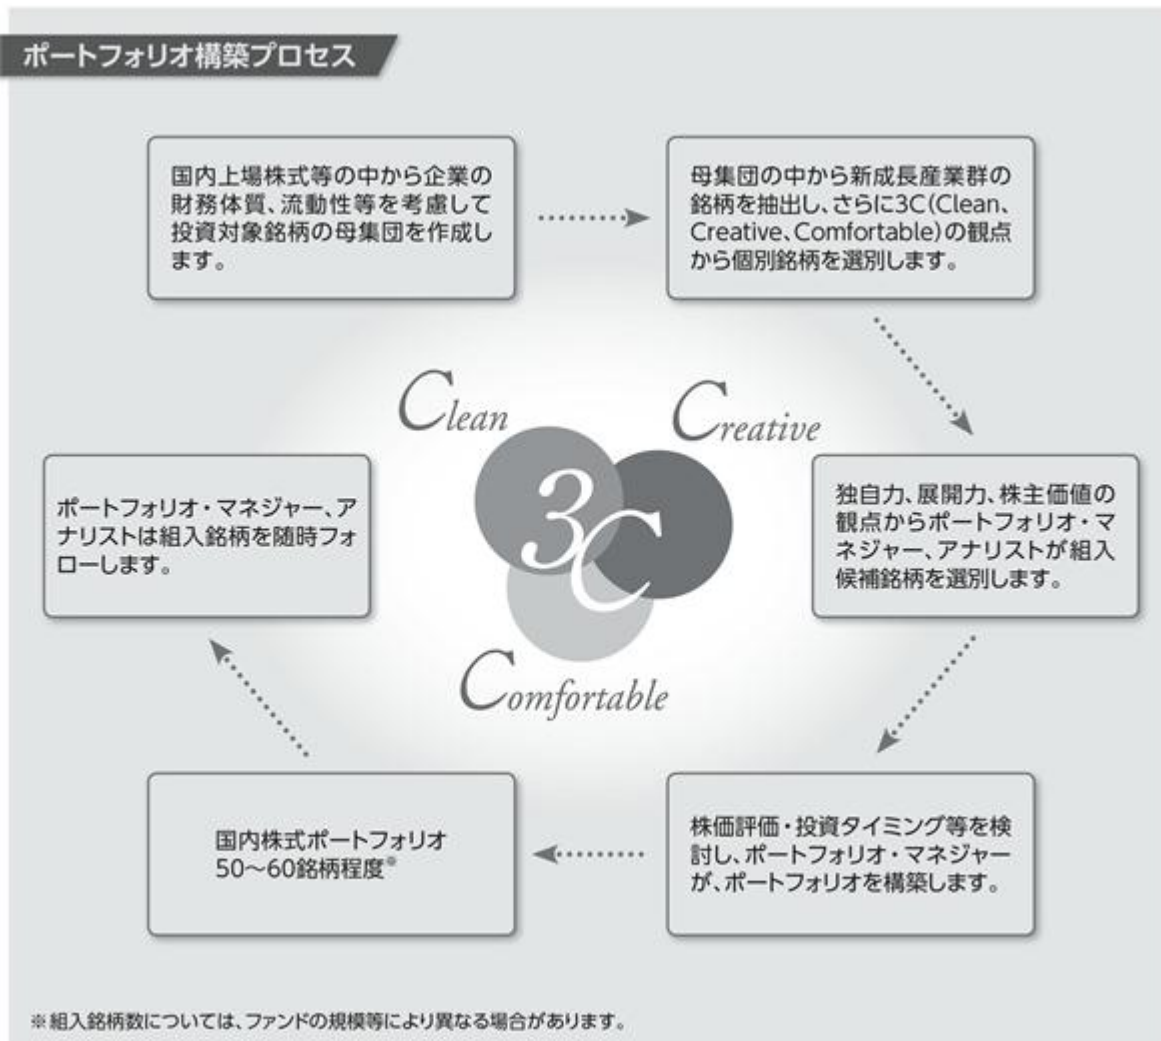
ポートフォリオ構築プロセス

国内上場株式等の中から企業の財務体質、流動性等を考慮して投資対象銘柄の母集団を作成します。

母集団の中から新成長産業群の銘柄を抽出し、さらに3C(Clean、Creative、Comfortable)の観点から個別銘柄を選別します。

Clean

Creative

3C

Comfortable

独自力、展開力、株主価値の観点からポートフォリオ・マネジャー、アナリストが組入候補銘柄を選別します。

株価評価・投資タイミング等を検討し、ポートフォリオ・マネジャーが、ポートフォリオを構築します。

国内株式ポートフォリオ
50〜60銘柄程度※

ポートフォリオ・マネジャー、アナリストは組入銘柄を随時フォローします。

※組入銘柄数については、ファンドの規模等により異なる場合があります。